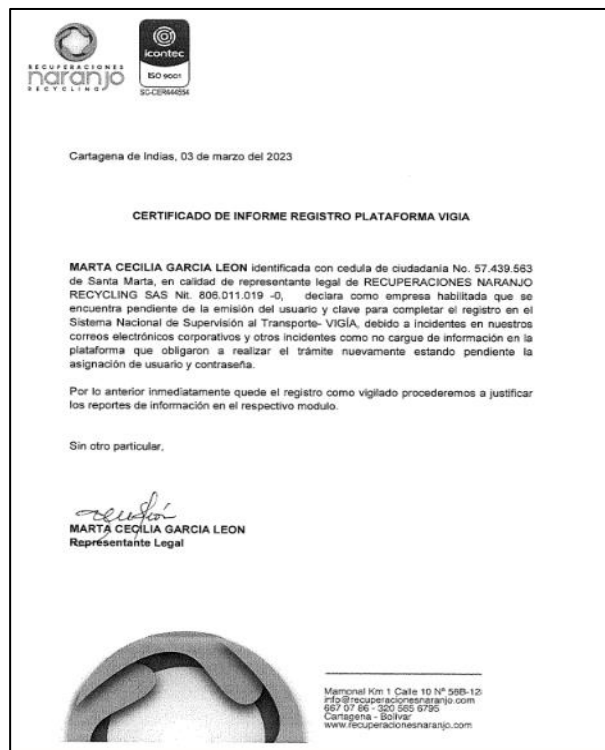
RECUPERACIONES
naranjo
RECYCLING

icontec
ISO 9001
SC-CER644554

Cartagena de Indias, 03 de marzo del 2023

CERTIFICADO DE INFORME REGISTRO PLATAFORMA VIGIA

MARTA CECILIA GARCIA LEON identificada con cedula de ciudadanía No. 57.439.563 de Santa Marta, en calidad de representante legal de RECUPERACIONES NARANJO RECYCLING SAS Nit. 806.011.019 -0, declara como empresa habilitada que se encuentra pendiente de la emisión del usuario y clave para completar el registro en el Sistema Nacional de Supervisión al Transporte- VIGÍA, debido a incidentes en nuestros correos electrónicos corporativos y otros incidentes como no cargue de información en la plataforma que obligaron a realizar el trámite nuevamente estando pendiente la asignación de usuario y contraseña.

Por lo anterior inmediatamente quede el registro como vigilado procederemos a justificar los reportes de información en el respectivo modulo.

Sin otro particular,

MARTA CECILIA GARCIA LEON
Representante Legal

Mamonal Km 1 Calle 10 N° 58B-12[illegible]
info@recuperacionesnaranjo.com
667 07 86 - 320 565 9795
Cartagena - Bolivar
www.recuperacionesnaranjo.com